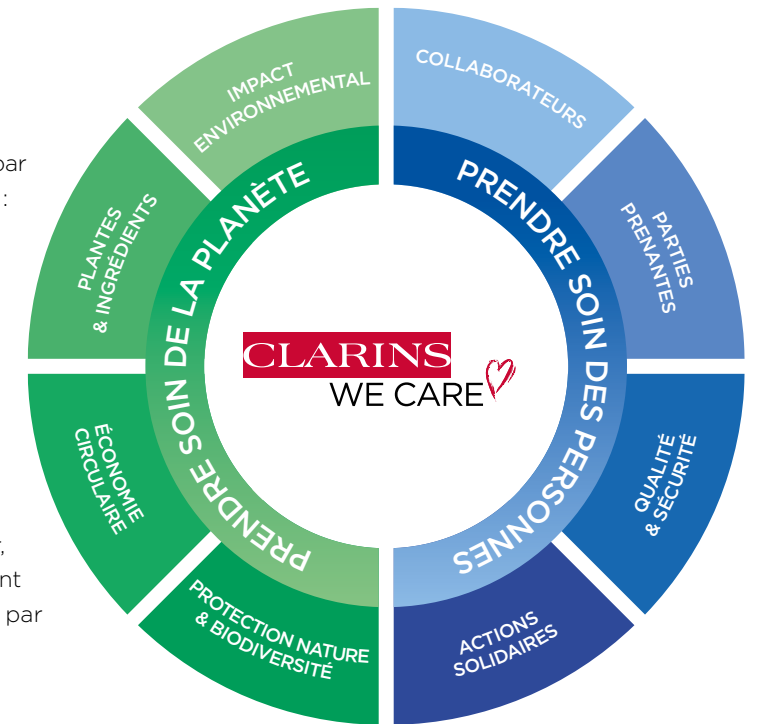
par
:

,
nt
par

IMPACT ENVIRONNEMENTAL

COLLABORATEURS

PLANTES & INGRÉDIENTS

PARTIES PRENANTES

PRENDRE SOIN DE LA PLANÈTE

PRENDRE SOIN DES PERSONNES

CLARINS
WE CARE

ÉCONOMIE CIRCULAIRE

QUALITÉ & SÉCURITÉ

PROTECTION NATURE & BIODIVERSITÉ

ACTIONS SOLIDAIRES